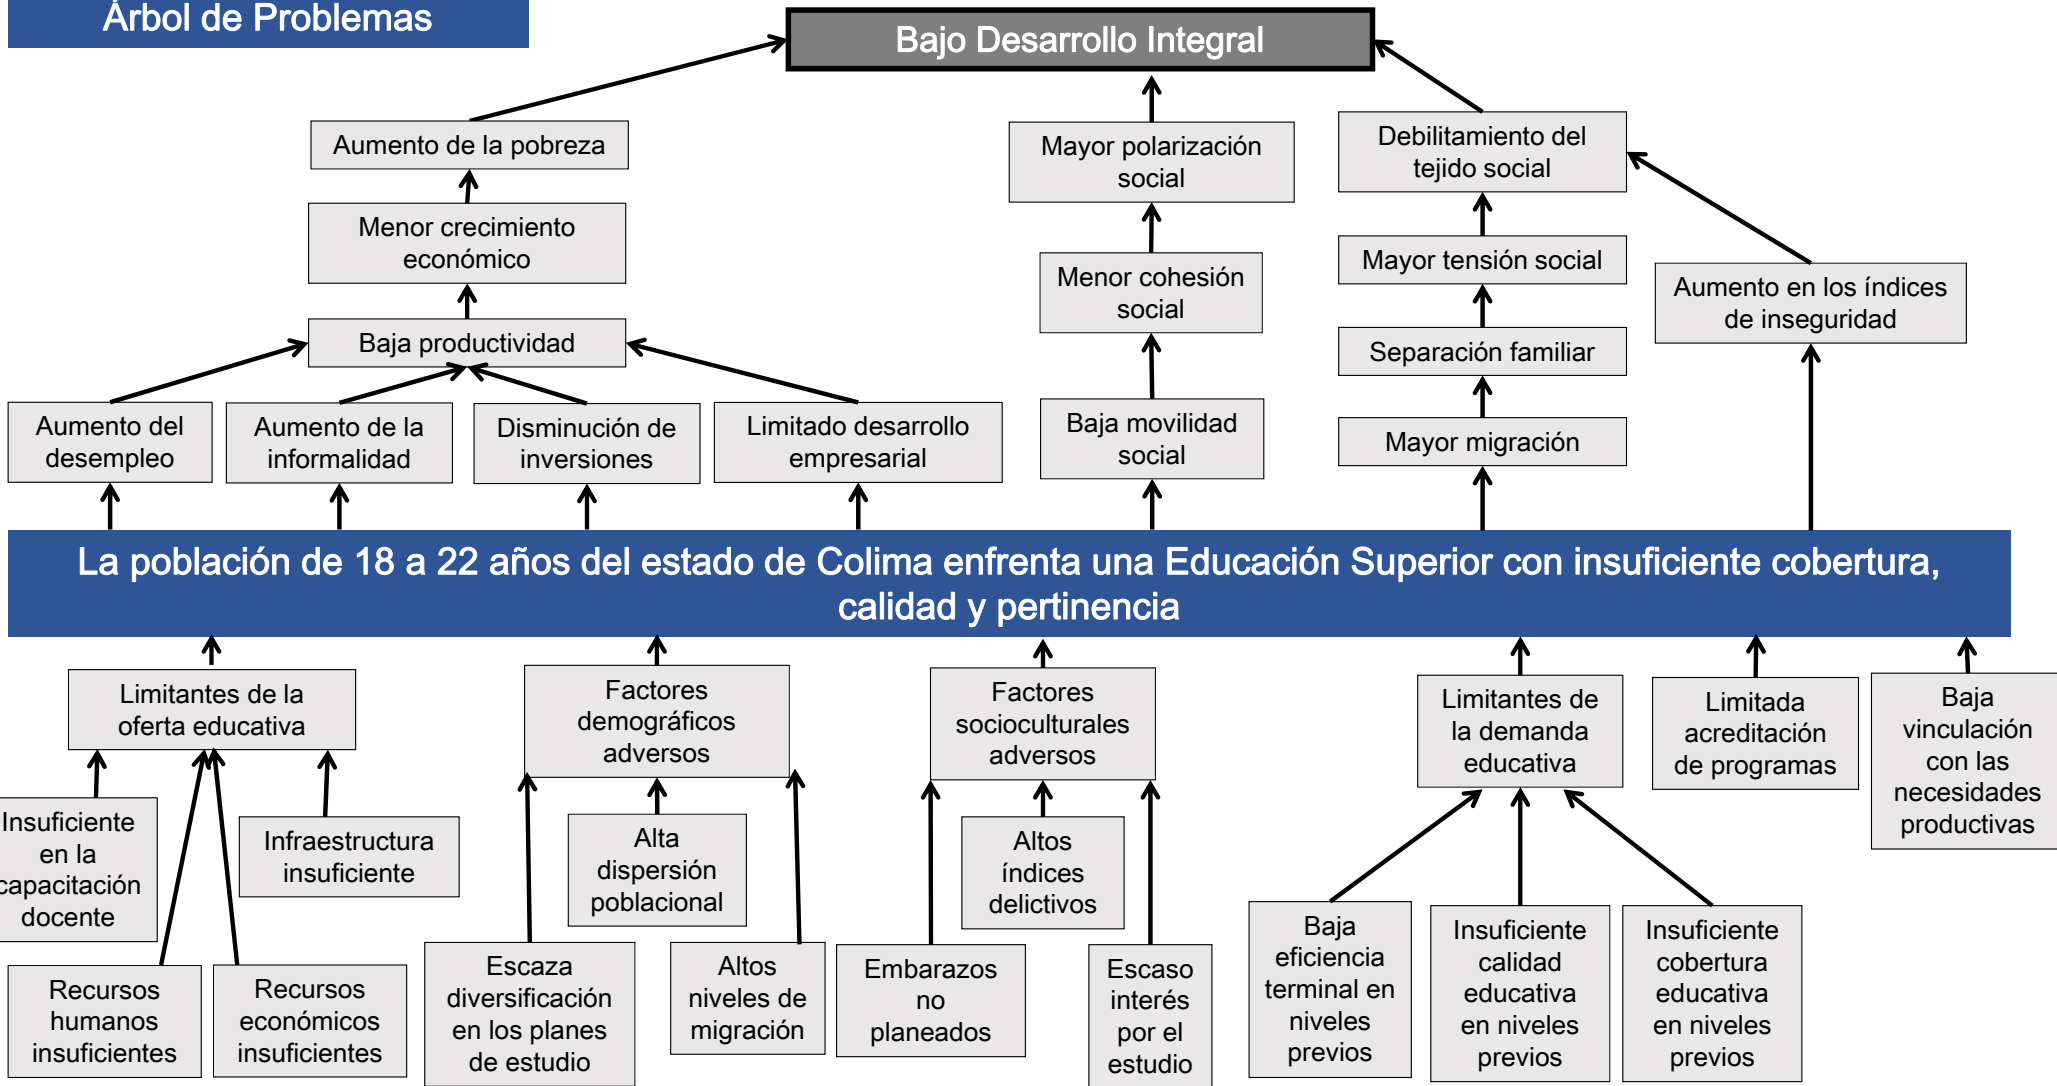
Árbol de Problemas

Bajo Desarrollo Integral

Aumento de la pobreza

Menor crecimiento económico

Baja productividad

Aumento del desempleo

Aumento de la informalidad

Disminución de inversiones

Limitado desarrollo empresarial

Mayor polarización social

Menor cohesión social

Baja movilidad social

Debilitamiento del tejido social

Mayor tensión social

Separación familiar

Mayor migración

Aumento en los índices de inseguridad

La población de 18 a 22 años del estado de Colima enfrenta una Educación Superior con insuficiente cobertura, calidad y pertinencia

Limitantes de la oferta educativa

Insuficiente en la capacitación docente

Infraestructura insuficiente

Recursos humanos insuficientes

Recursos económicos insuficientes

Factores demográficos adversos

Alta dispersión poblacional

Escaza diversificación en los planes de estudio

Altos niveles de migración

Factores socioculturales adversos

Altos índices delictivos

Embarazos no planeados

Escaso interés por el estudio

Limitantes de la demanda educativa

Baja eficiencia terminal en niveles previos

Insuficiente calidad educativa en niveles previos

Insuficiente cobertura educativa en niveles previos

Limitada acreditación de programas

Baja vinculación con las necesidades productivas